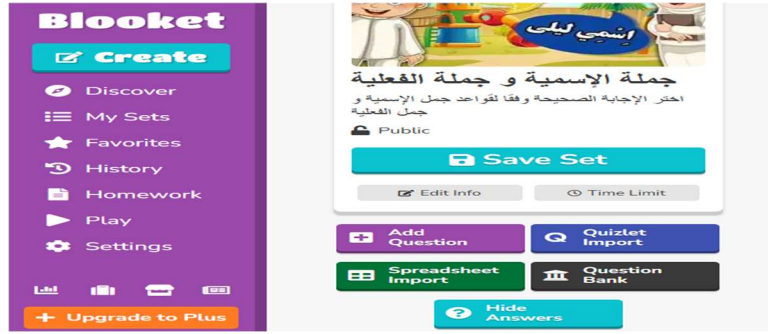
Blooket

Create

Discover

My Sets

Favorites

History

Homework

Play

Settings

Upgrade to Plus

اسمي ليلى

جملة الإسمية و جملة الفعلية

اختر الإجابة الصحيحة وفقا لقواعد جمل الإسمية و جمل الفعلية

Public

Save Set

Edit Info

Time Limit

Add Question

Quizlet Import

Spreadsheet Import

Question Bank

Hide Answers